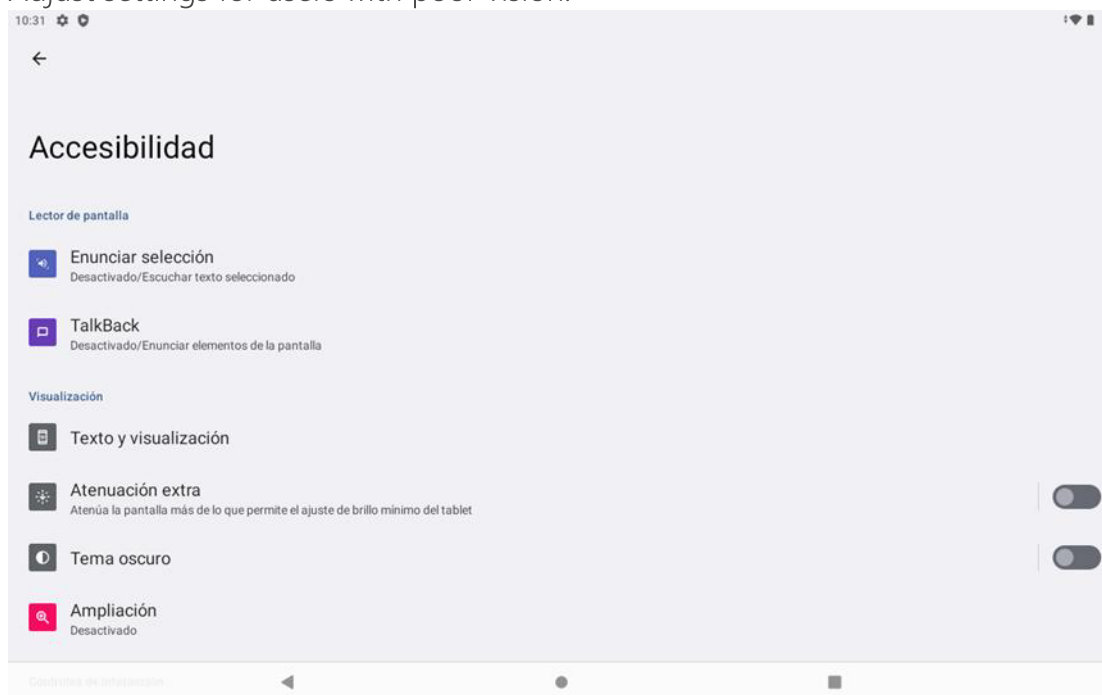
Adjust settings for users with poor vision.

10:31

Accesibilidad

Lector de pantalla

Enunciar selección
Desactivado/Escuchar texto seleccionado

TalkBack
Desactivado/Enunciar elementos de la pantalla

Visualización

Texto y visualización

Atenuación extra
Atenúa la pantalla más de lo que permite el ajuste de brillo mínimo del tablet

Tema oscuro

Ampliación
Desactivado

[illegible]